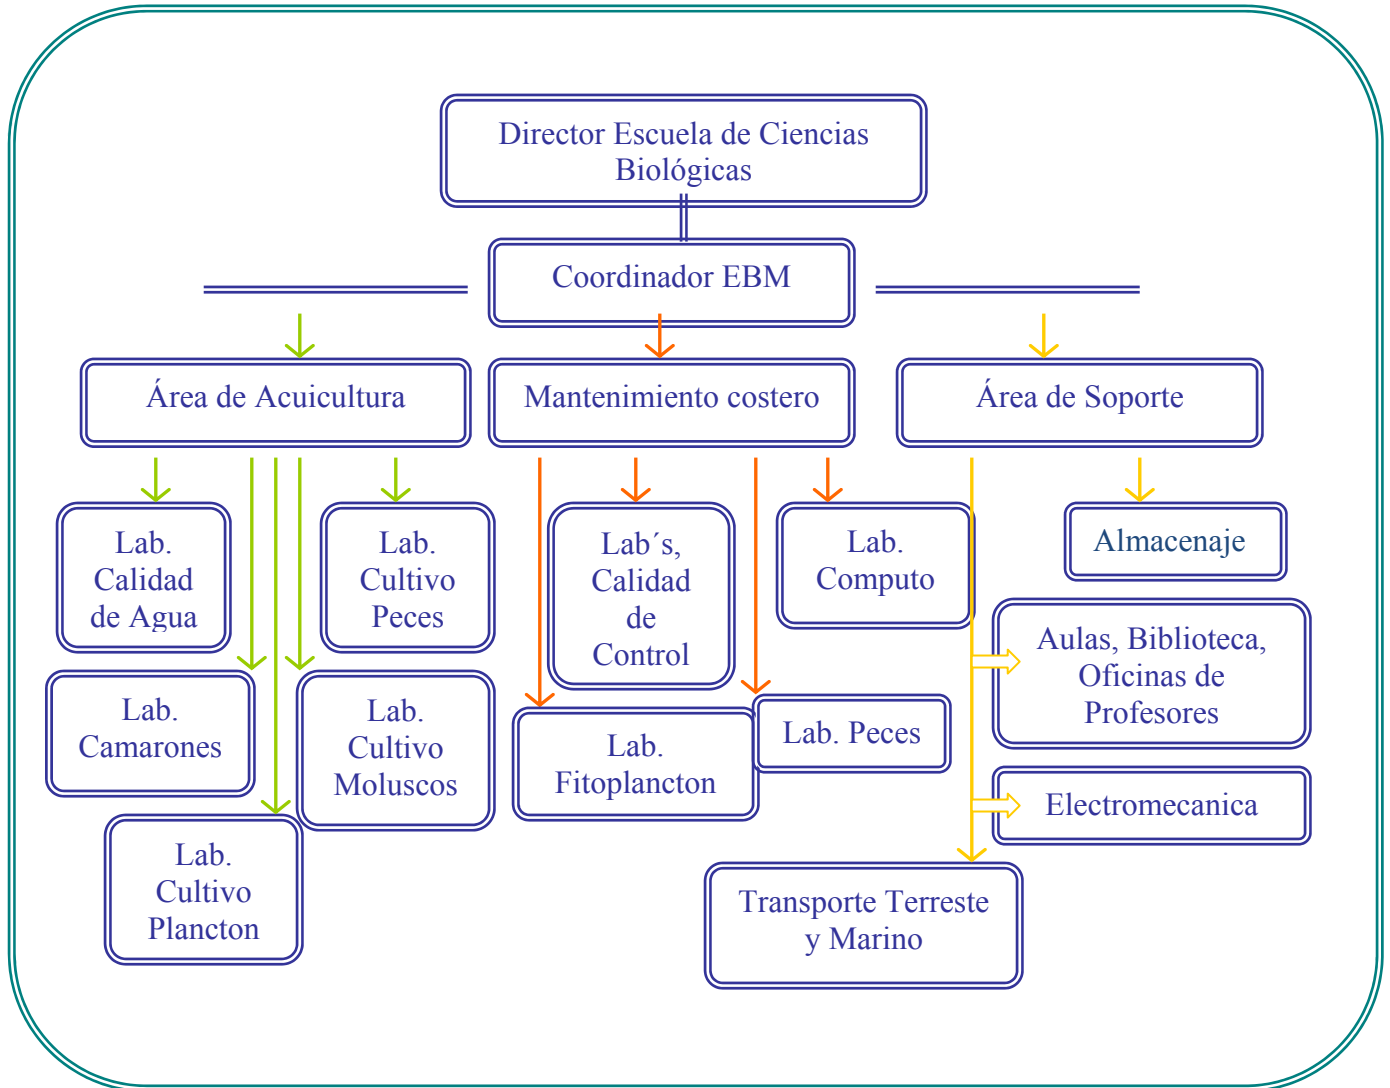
Director Escuela de Ciencias Biológicas

Coordinador EBM

Área de Acuicultura

Mantenimiento costero

Área de Soporte

Lab. Calidad de Agua

Lab. Cultivo Peces

Lab. Camarones

Lab. Cultivo Moluscos

Lab. Cultivo Plancton

Lab´s, Calidad de Control

Lab. Computo

Lab. Fitoplancton

Lab. Peces

Almacenaje

Aulas, Biblioteca, Oficinas de Profesores

Electromecanica

Transporte Terreste y Marino